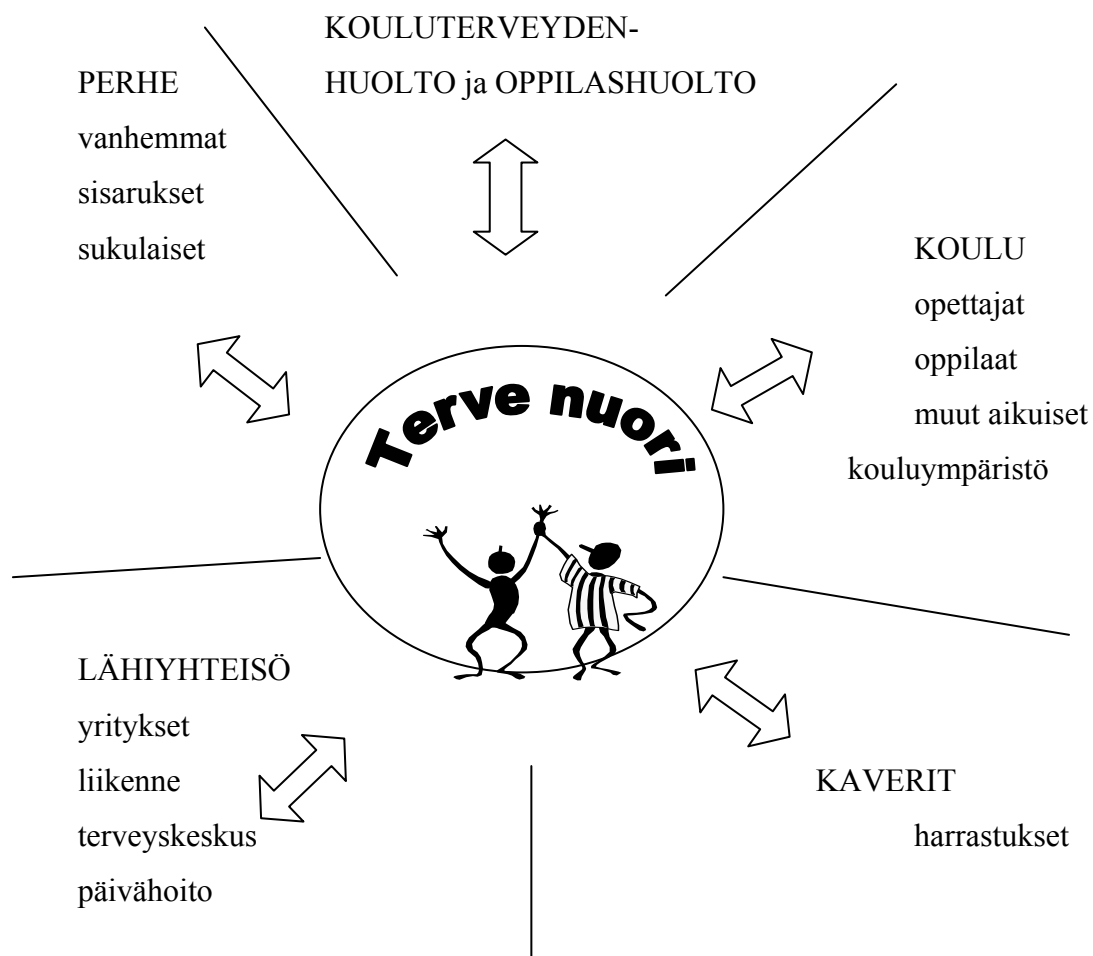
KOULUTERVEYDEN-
HUOLTO ja OPPILASHUOLTO

PERHE
vanhemmat
sisarukset
sukulaiset

KOULU
opettajat
oppilaat
muut aikuiset
kouluympäristö

Terve nuori

LÄHIYHTEISÖ
yritykset
liikenne
terveyskeskus
päivähoito

KAVERIT
harrastukset